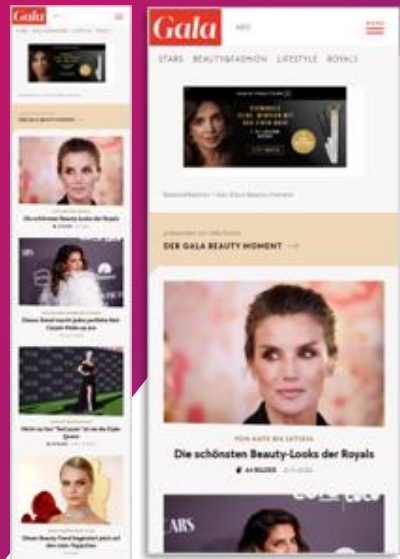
Gala

ABC

MENU

STARS BEAUTY&FASHION LIFESTYLE ROYALS

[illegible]

Beauty&Fashion > Der Gala Beauty Moment

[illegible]

DER GALA BEAUTY MOMENT →

VON KATE BIS LETIZIA

Die schönsten Beauty-Looks der Royals

44 BILDER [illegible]

Gala

Die schönsten Beauty-Looks der Royals

Dieser Trend macht jeden perfekten Red Carpet-Make-up aus

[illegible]

Dieser Beauty-Trend begeistert jetzt auf den roten Teppichen